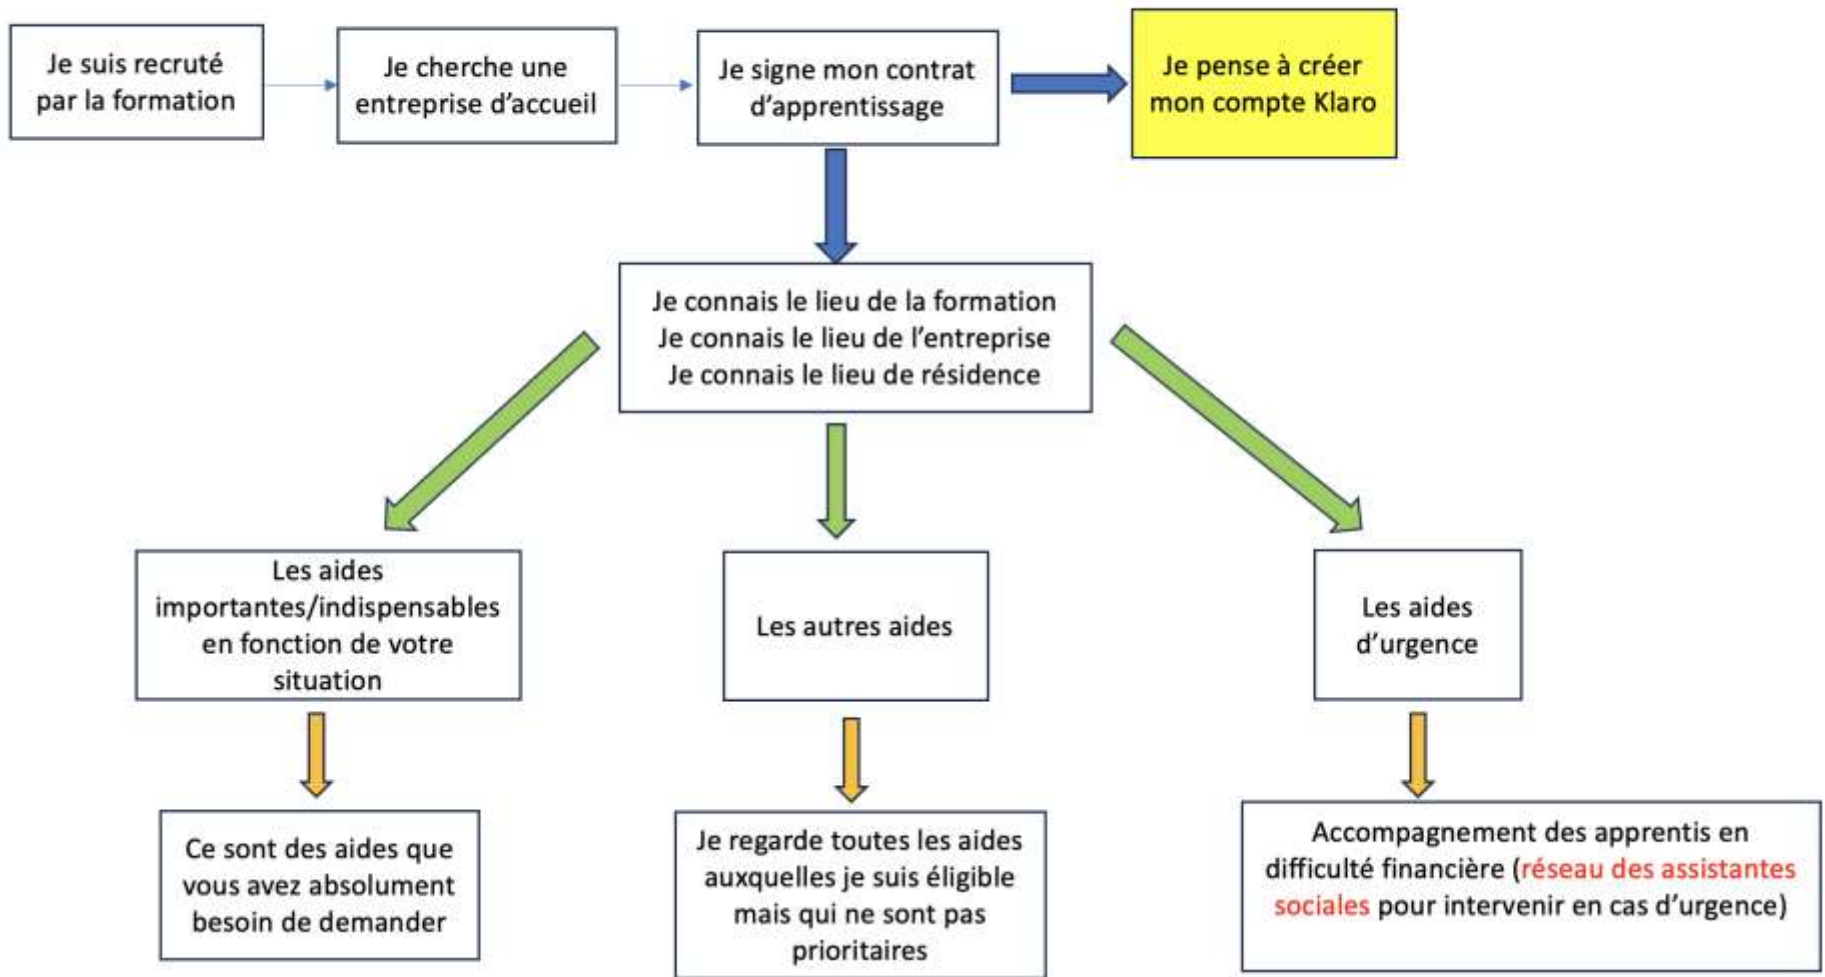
Je suis recruté par la formation

Je cherche une entreprise d’accueil

Je signe mon contrat d’apprentissage

Je pense à créer mon compte Klaro

Je connais le lieu de la formation
Je connais le lieu de l’entreprise
Je connais le lieu de résidence

Les aides importantes/indispensables en fonction de votre situation

Les autres aides

Les aides d’urgence

Ce sont des aides que vous avez absolument besoin de demander

Je regarde toutes les aides auxquelles je suis éligible mais qui ne sont pas prioritaires

Accompagnement des apprentis en difficulté financière (réseau des assistantes sociales pour intervenir en cas d’urgence)